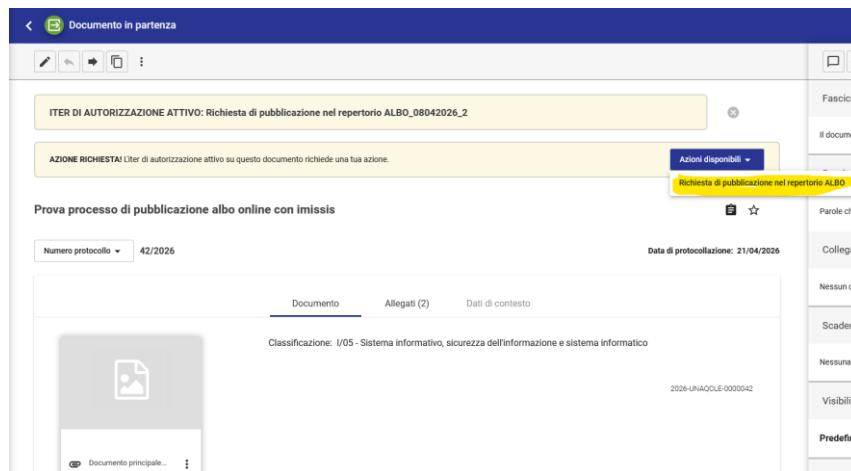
Documento in partenza

ITER DI AUTORIZZAZIONE ATTIVO: Richiesta di pubblicazione nel repertorio ALBO_08042026_2

AZIONE RICHIESTA! L'iter di autorizzazione attivo su questo documento richiede una tua azione.

Azioni disponibili

Richiesta di pubblicazione nel repertorio ALBO

Prova processo di pubblicazione albo online con imissis

Numero protocollo 42/2026

Data di protocollazione: 21/04/2026

Documento Allegati (2) Dati di contesto

Classificazione: I/05 - Sistema informativo, sicurezza dell'informazione e sistema informatico

2026-UNAQCLE-0000042

Documento principale...

Fascic

Il docum

Parole ch

Colleg

Nessun

Scader

Nessuna

Visibili

Predefi